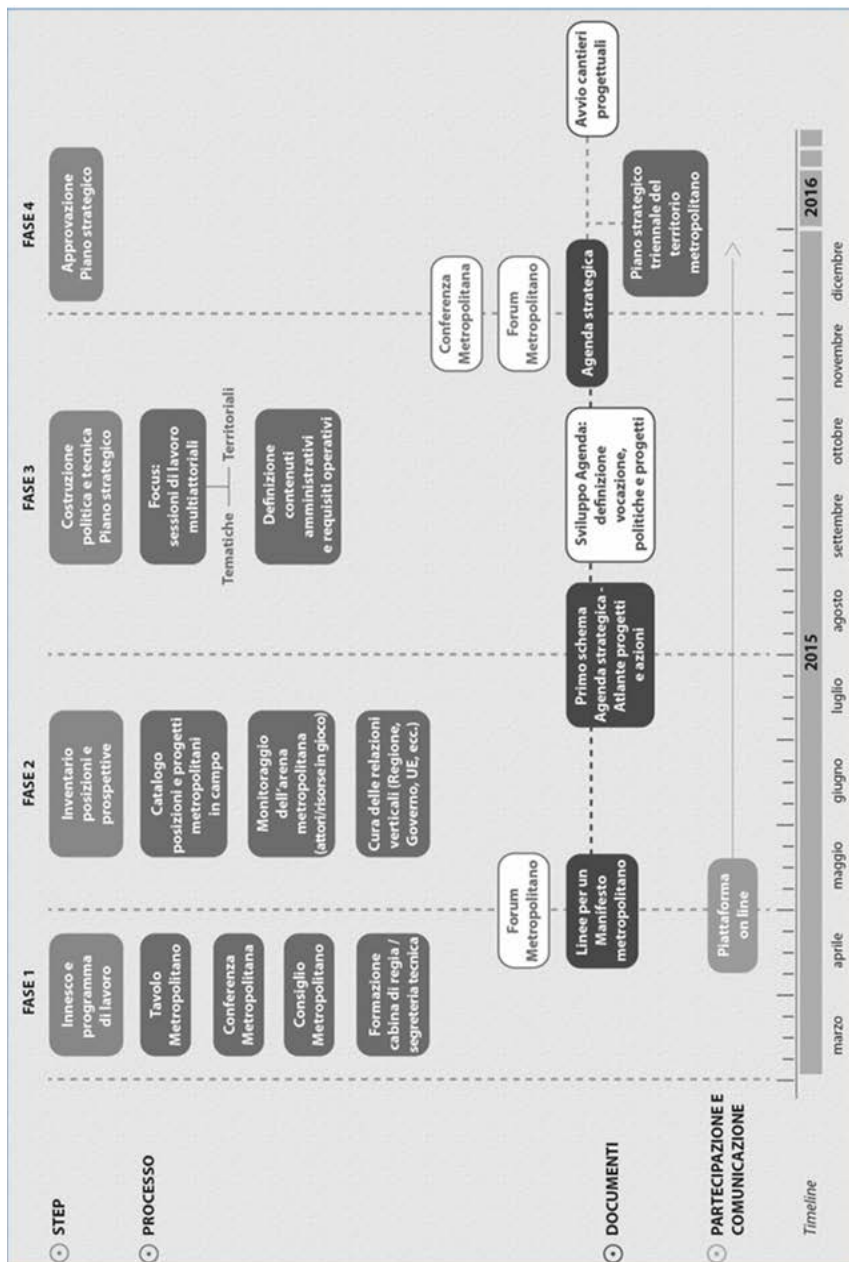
STEP

PROCESSO

DOCUMENTI

PARTECIPAZIONE E COMUNICAZIONE

Timeline

FASE 1

Innesco e programma di lavoro

Tavolo Metropolitano

Conferenza Metropolitana

Consiglio Metropolitano

Formazione cabina di regia / segreteria tecnica

Forum Metropolitano

Linee per un Manifesto metropolitano

Piattaforma on line

FASE 2

Inventario posizioni e prospettive

Catalogo posizioni e progetti metropolitani in campo

Monitoraggio dell'arena metropolitana (attori/risorse in gioco)

Cura delle relazioni verticali (Regione, Governo, UE, ecc.)

Primo schema Agenda strategica - Atlante progetti e azioni

FASE 3

Costruzione politica e tecnica Piano strategico

Focus: sessioni di lavoro multiattoriali

Tematiche

Territoriali

Definizione contenuti amministrativi e requisiti operativi

Sviluppo Agenda: definizione vocazione, politiche e progetti

Conferenza Metropolitana

Forum Metropolitano

Agenda strategica

FASE 4

Approvazione Piano strategico

Piano strategico triennale del territorio metropolitano

Avvio cantieri progettuali

marzo aprile maggio giugno luglio agosto settembre ottobre novembre dicembre

2015

2016